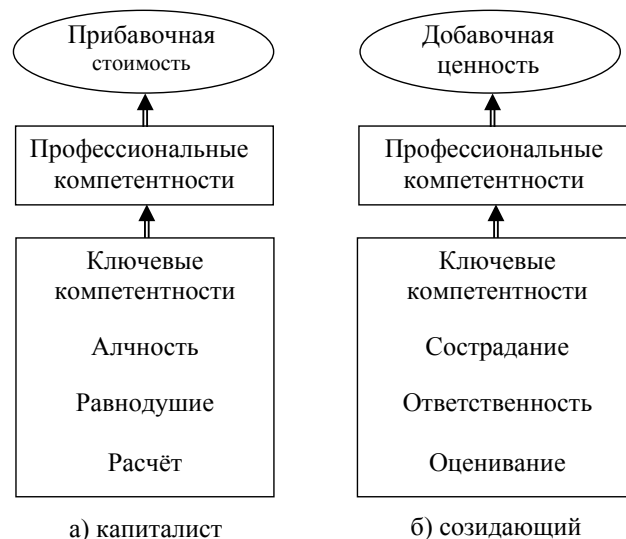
Прибавочная стоимость

Профессиональные компетентности

Ключевые компетентности

Алчность

Равнодушие

Расчёт

а) капиталист

Добавочная ценность

Профессиональные компетентности

Ключевые компетентности

Сострадание

Ответственность

Оценивание

б) созидающий